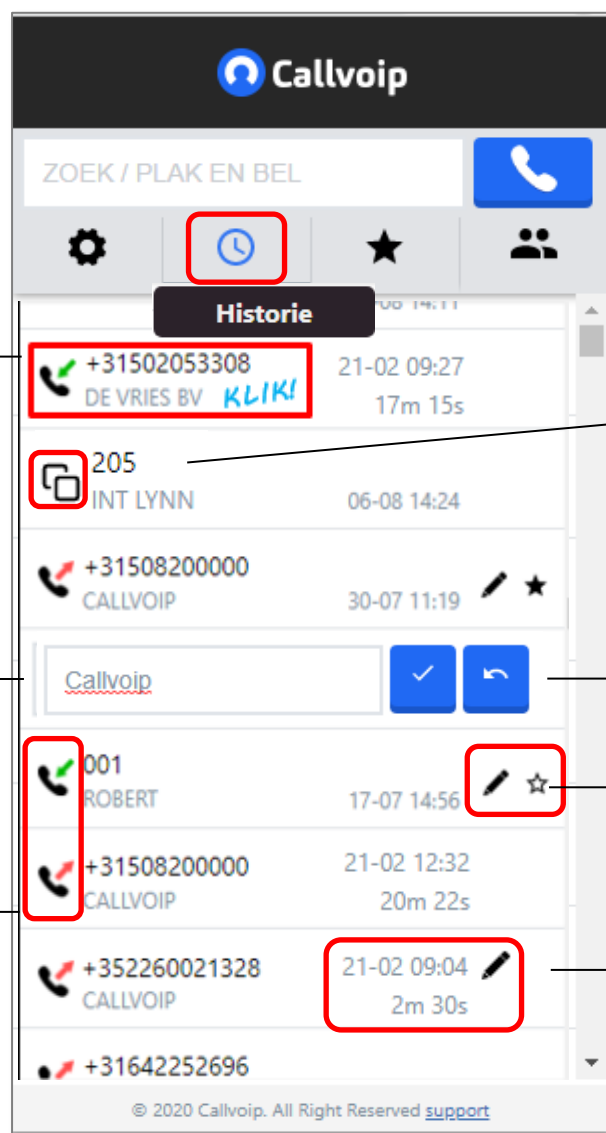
Callvoip

ZOEK / PLAK EN BEL

Historie

+31502053308
DE VRIES BV KLIK!
21-02 09:27
17m 15s

205
INT LYNN
06-08 14:24

+31508200000
CALLVOIP
30-07 11:19

Callvoip

001
ROBERT
17-07 14:56

+31508200000
CALLVOIP
21-02 12:32
20m 22s

+352260021328
CALLVOIP
21-02 09:04
2m 30s

+31642252696

© 2020 Callvoip. All Right Reserved support